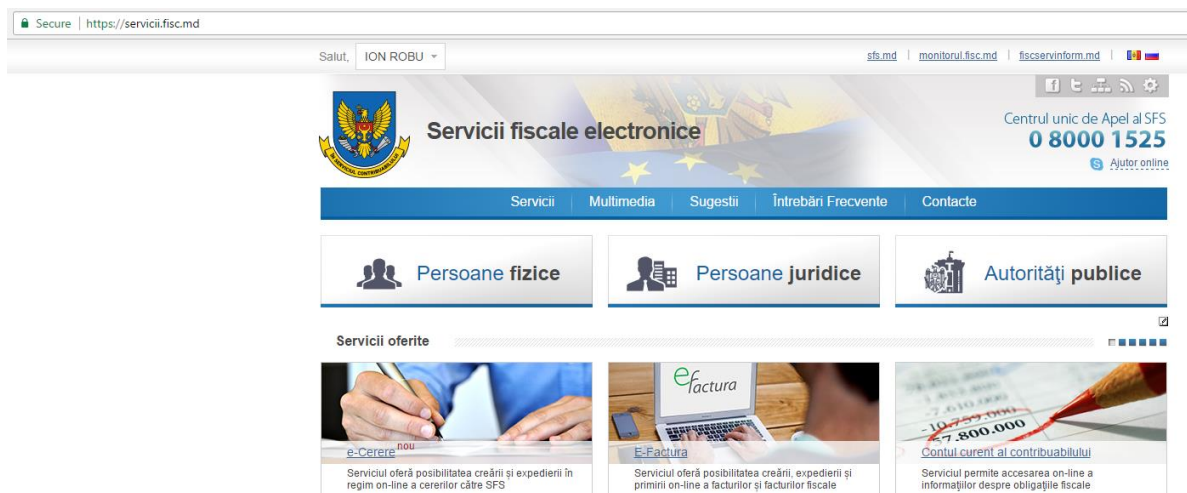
Secure | https://servicii.fisc.md

Salut, ION ROBU

sfs.md | monitorul.fisc.md | fiscservinform.md |

Servicii fiscale electronice

Centrul unic de Apel al SFS
0 8000 1525
Ajutor online

Servicii | Multimedia | Sugestii | Întrebări Frecvente | Contacte

Persoane fizice

Persoane juridice

Autorități publice

Servicii oferite

e-Cerere nou
Serviciul oferă posibilitatea creării și expedierii în regim on-line a cererilor către SFS

efactura
E-Factura
Serviciul oferă posibilitatea creării, expedierii și primirii on-line a facturilor și facturilor fiscale

Contul curent al contribuabilului
Serviciul permite accesarea on-line a informațiilor despre obligațiile fiscale